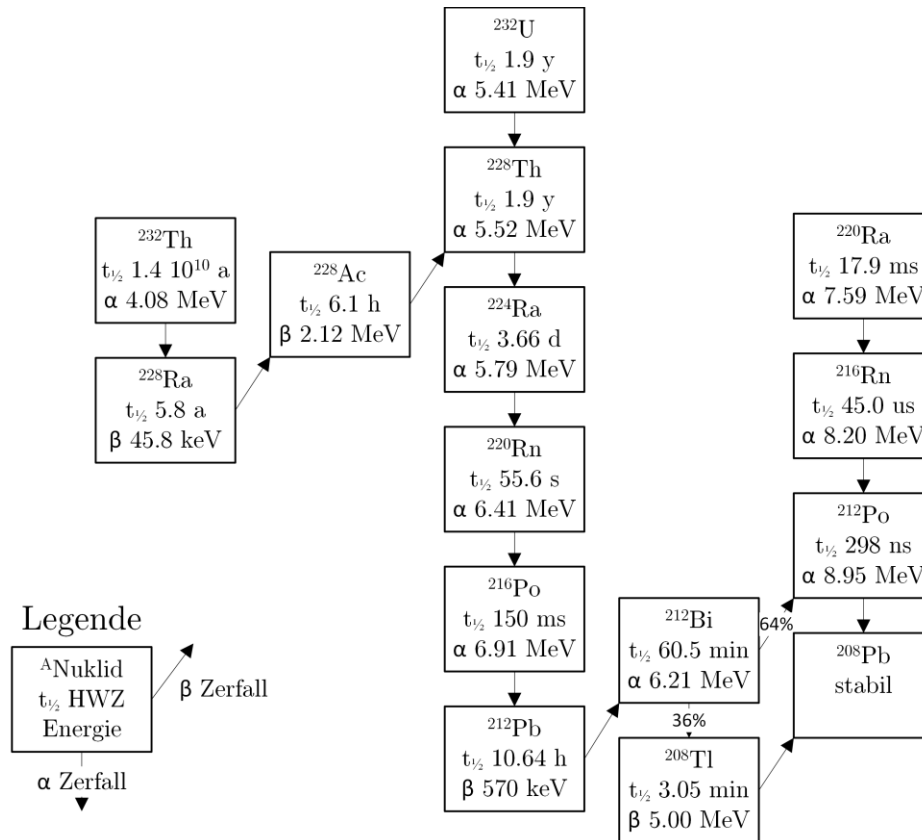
$^{232}$U
$t_{½}$ 1.9 y
α 5.41 MeV

$^{228}$Th
$t_{½}$ 1.9 y
α 5.52 MeV

$^{232}$Th
$t_{½}$ 1.4 $10^{10}$ a
α 4.08 MeV

$^{228}$Ac
$t_{½}$ 6.1 h
β 2.12 MeV

$^{228}$Ra
$t_{½}$ 5.8 a
β 45.8 keV

$^{224}$Ra
$t_{½}$ 3.66 d
α 5.79 MeV

$^{220}$Rn
$t_{½}$ 55.6 s
α 6.41 MeV

$^{216}$Po
$t_{½}$ 150 ms
α 6.91 MeV

$^{212}$Pb
$t_{½}$ 10.64 h
β 570 keV

$^{212}$Bi
$t_{½}$ 60.5 min
α 6.21 MeV

64%

36%

$^{208}$Tl
$t_{½}$ 3.05 min
β 5.00 MeV

$^{220}$Ra
$t_{½}$ 17.9 ms
α 7.59 MeV

$^{216}$Rn
$t_{½}$ 45.0 us
α 8.20 MeV

$^{212}$Po
$t_{½}$ 298 ns
α 8.95 MeV

$^{208}$Pb
stabil

Legende
$^{A}$Nuklid
$t_{½}$ HWZ
Energie
β Zerfall
α Zerfall